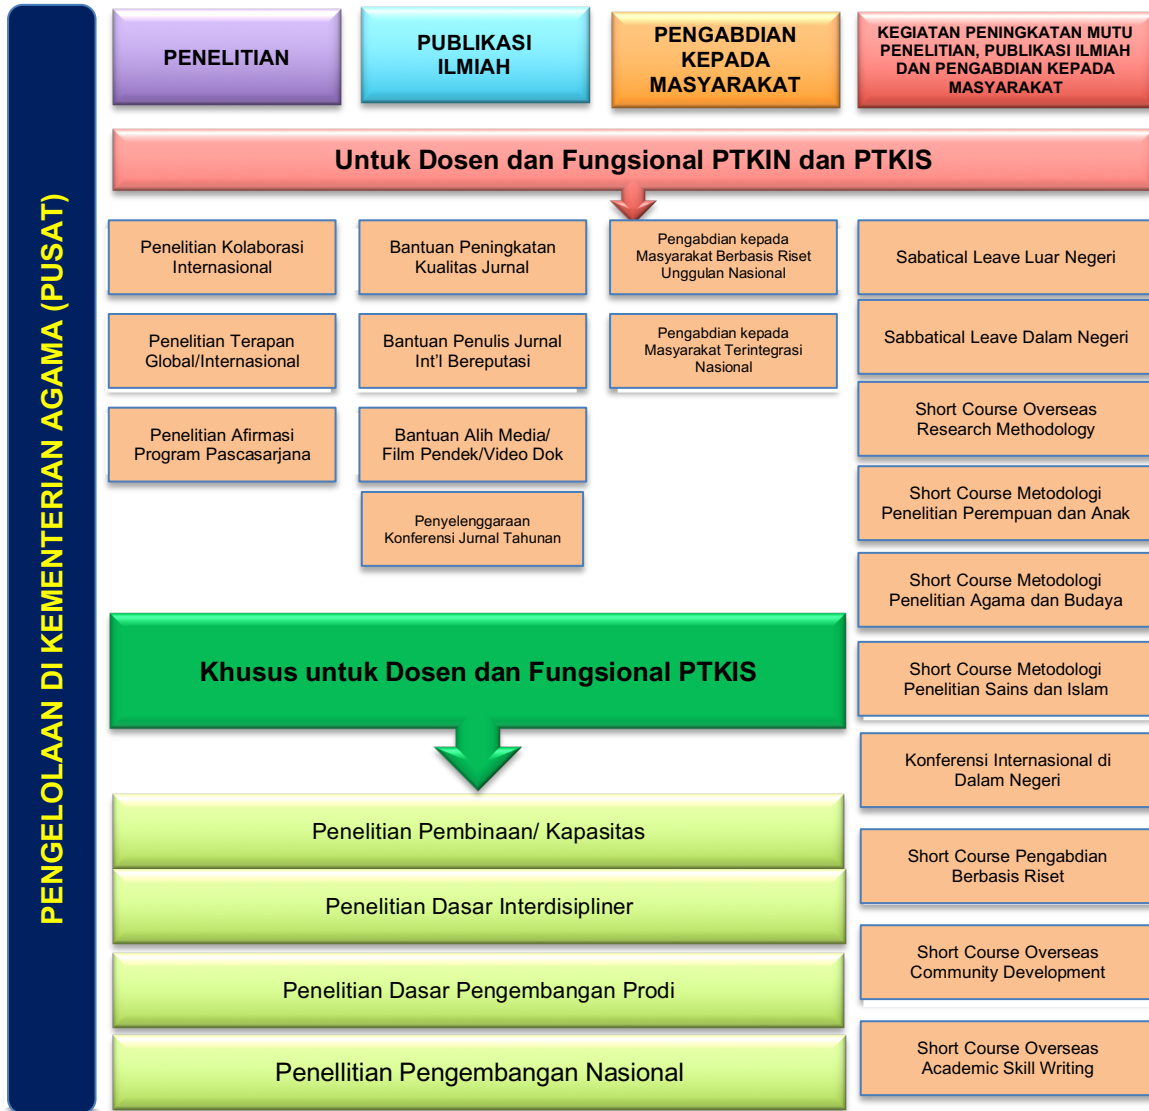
PENGELOLAAN DI KEMENTERIAN AGAMA (PUSAT)

PENELITIAN

PUBLIKASI ILMIAH

PENGABDIAN KEPADA MASYARAKAT

KEGIATAN PENINGKATAN MUTU PENELITIAN, PUBLIKASI ILMIAH DAN PENGABDIAN KEPADA MASYARAKAT

Untuk Dosen dan Fungsional PTKIN dan PTKIS

Penelitian Kolaborasi Internasional

Penelitian Terapan Global/Internasional

Penelitian Afirmasi Program Pascasarjana

Bantuan Peningkatan Kualitas Jurnal

Bantuan Penulis Jurnal Int'l Bereputasi

Bantuan Alih Media/ Film Pendek/Video Dok

Penyelenggaraan Konferensi Jurnal Tahunan

Pengabdian kepada Masyarakat Berbasis Riset Unggulan Nasional

Pengabdian kepada Masyarakat Terintegrasi Nasional

Sabatical Leave Luar Negeri

Sabbatical Leave Dalam Negeri

Short Course Overseas Research Methodology

Short Course Metodologi Penelitian Perempuan dan Anak

Short Course Metodologi Penelitian Agama dan Budaya

Short Course Metodologi Penelitian Sains dan Islam

Konferensi Internasional di Dalam Negeri

Short Course Pengabdian Berbasis Riset

Short Course Overseas Community Development

Short Course Overseas Academic Skill Writing

Khusus untuk Dosen dan Fungsional PTKIS

Penelitian Pembinaan/ Kapasitas

Penelitian Dasar Interdisipliner

Penelitian Dasar Pengembangan Prodi

Penellitian Pengembangan Nasional